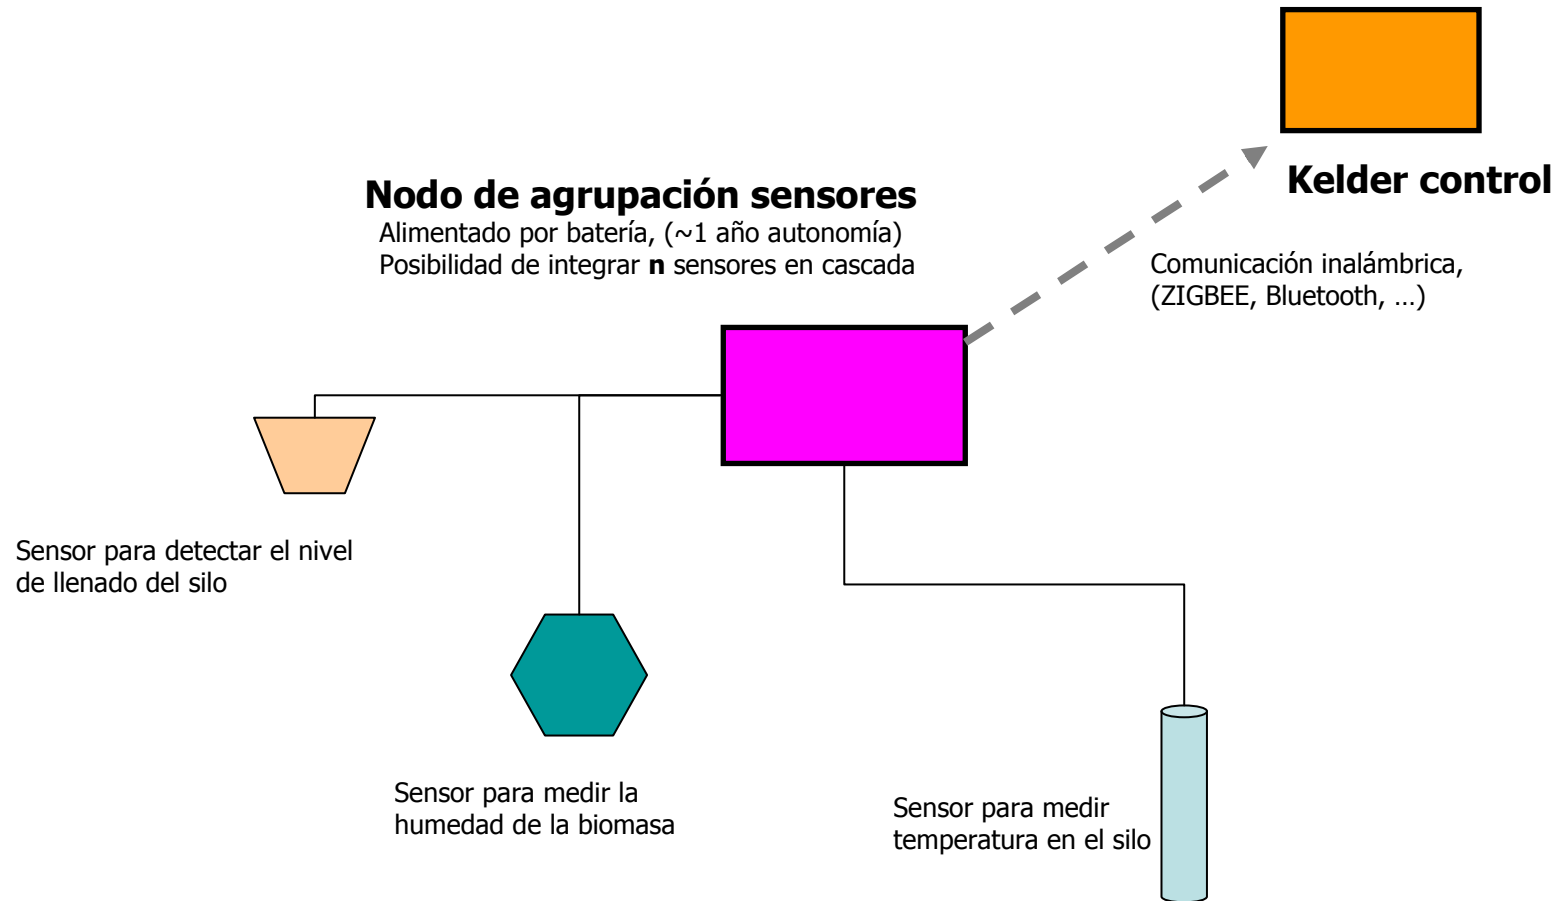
Kelder control

Nodo de agrupación sensores
Alimentado por batería, (~1 año autonomía)
Posibilidad de integrar **n** sensores en cascada

Comunicación inalámbrica, (ZIGBEE, Bluetooth, …)

Sensor para detectar el nivel de llenado del silo

Sensor para medir la humedad de la biomasa

Sensor para medir temperatura en el silo